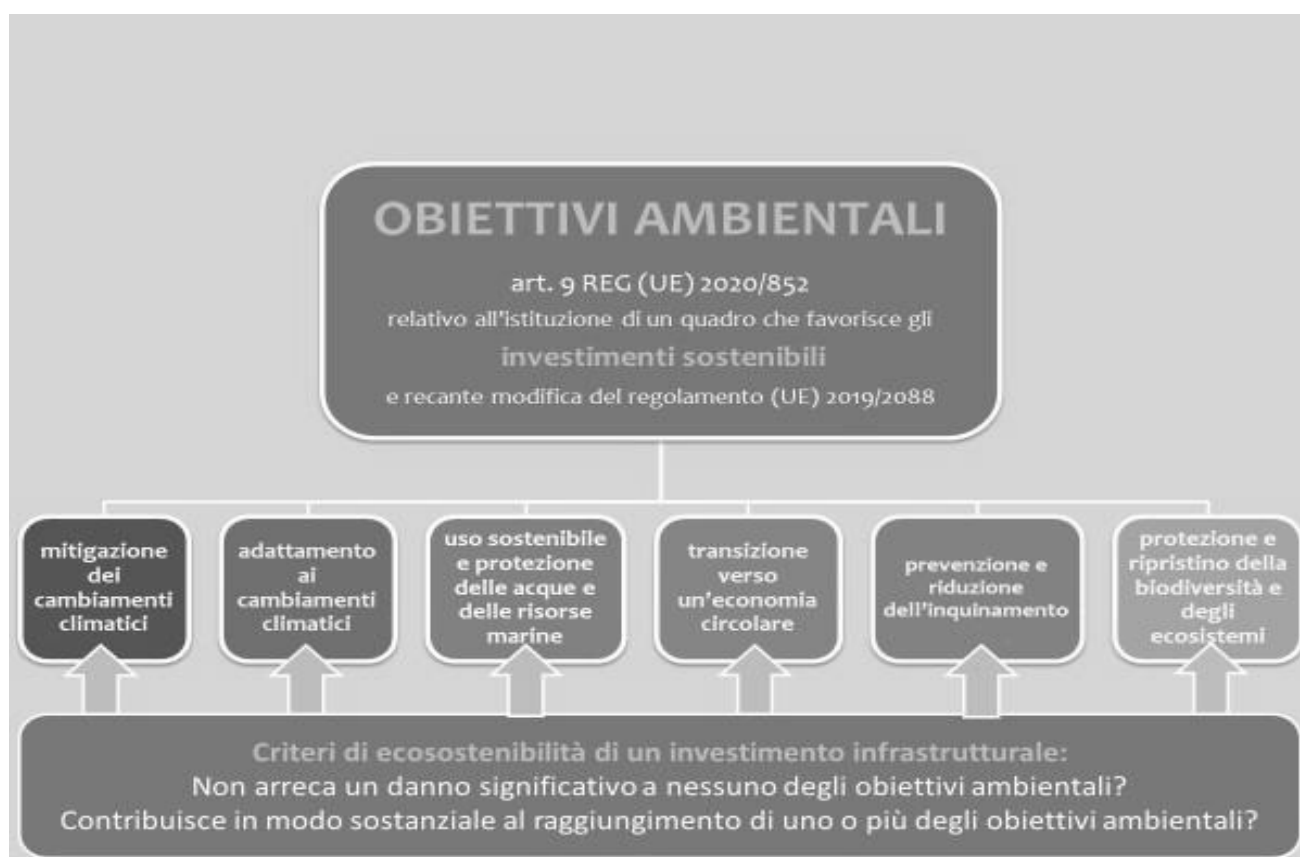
OBIETTIVI AMBIENTALI

art. 9 REG (UE) 2020/852
relativo all'istituzione di un quadro che favorisce gli
investimenti sostenibili
e recante modifica del regolamento (UE) 2019/2088

mitigazione dei cambiamenti climatici

adattamento ai cambiamenti climatici

uso sostenibile e protezione delle acque e delle risorse marine

transizione verso un'economia circolare

prevenzione e riduzione dell'inquinamento

protezione e ripristino della biodiversità e degli ecosistemi

Criteri di ecosostenibilità di un investimento infrastrutturale:
Non arreca un danno significativo a nessuno degli obiettivi ambientali?
Contribuisce in modo sostanziale al raggiungimento di uno o più degli obiettivi ambientali?